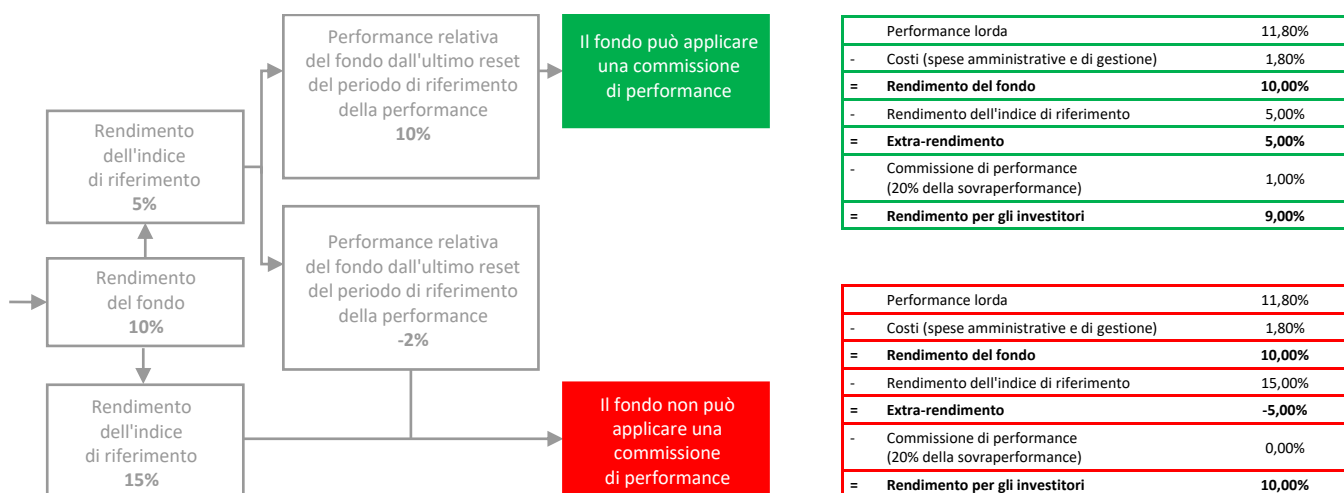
Rendimento dell'indice di riferimento
5%

Rendimento del fondo
10%

Rendimento dell'indice di riferimento
15%

Performance relativa del fondo dall'ultimo reset del periodo di riferimento della performance
10%

Performance relativa del fondo dall'ultimo reset del periodo di riferimento della performance
-2%

Il fondo può applicare una commissione di performance

Il fondo non può applicare una commissione di performance

| | | |
|---|---|---|
| | Performance lorda | 11,80% |
| - | Costi (spese amministrative e di gestione) | 1,80% |
| = | **Rendimento del fondo** | **10,00%** |
| - | Rendimento dell'indice di riferimento | 5,00% |
| = | **Extra-rendimento** | **5,00%** |
| - | Commissione di performance (20% della sovraperformance) | 1,00% |
| = | **Rendimento per gli investitori** | **9,00%** |

| | | |
|---|---|---|
| | Performance lorda | 11,80% |
| - | Costi (spese amministrative e di gestione) | 1,80% |
| = | **Rendimento del fondo** | **10,00%** |
| - | Rendimento dell'indice di riferimento | 15,00% |
| = | **Extra-rendimento** | **-5,00%** |
| - | Commissione di performance (20% della sovraperformance) | 0,00% |
| = | **Rendimento per gli investitori** | **10,00%** |